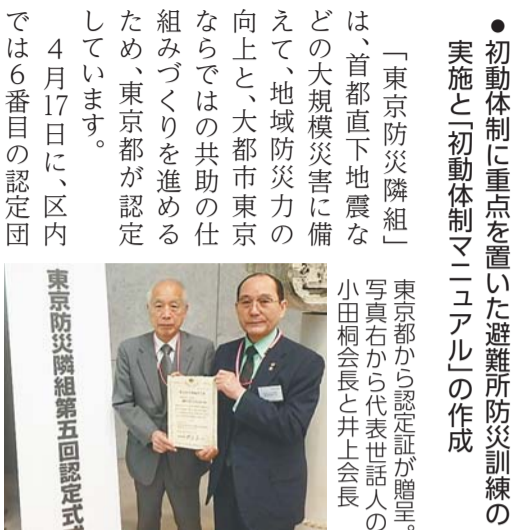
●初動体制に重点を置いた避難所防災訓練の実施と「初動体制マニュアル」の作成

東京都から認定証が贈呈。写真右から代表世話人の小田桐会長と井上会長

「東京防災隣組」は、首都直下地震などの大規模災害に備えて、地域防災力の向上と、大都市東京ならではの共助の仕組みづくりを進めるため、東京都が認定しています。

4月17日に、区内では6番目の認定団

東京防災隣組第五回認定式